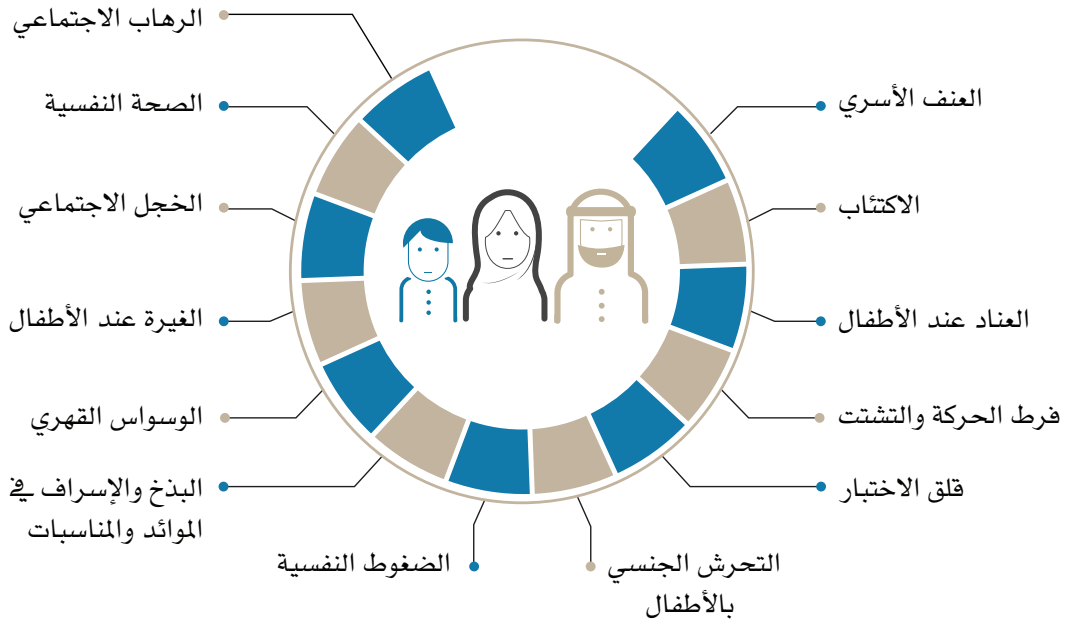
العنف الأسري

الاكتئاب

العناد عند الأطفال

فرط الحركة والتشتت

قلق الاختبار

التحرش الجنسي بالأطفال

الضغوط النفسية

البذخ والإسراف في الموائد والمناسبات

الوسواس القهري

الغيرة عند الأطفال

الخجل الاجتماعي

الصحة النفسية

الرهاب الاجتماعي